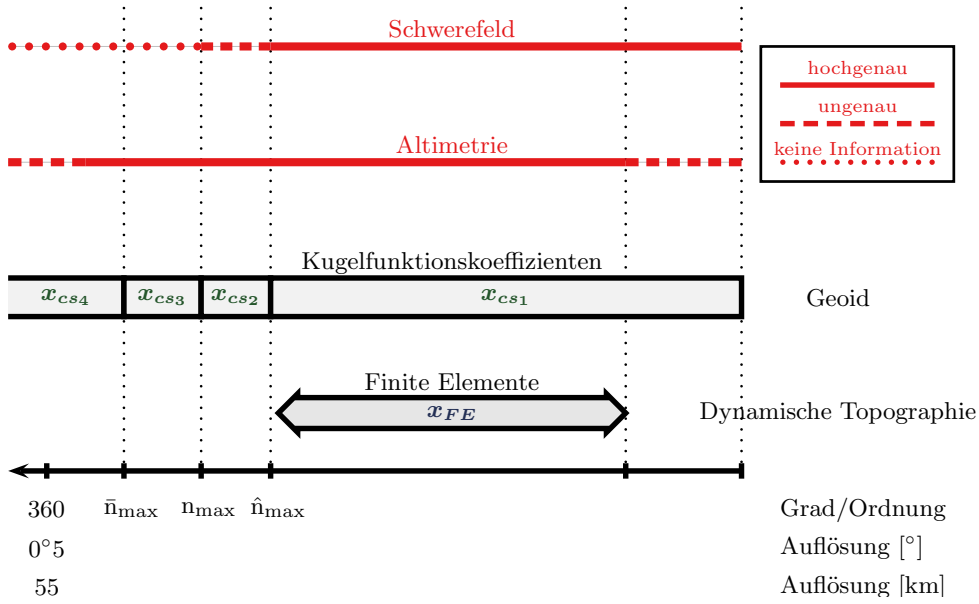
Schwerefeld

hochgenau
ungenau
keine Information

Altimetrie

Kugelfunktionskoeffizienten

$x_{cs_4}$ $x_{cs_3}$ $x_{cs_2}$ $x_{cs_1}$

Geoid

Finite Elemente

$x_{FE}$

Dynamische Topographie

360 $\bar{n}_{max}$ $n_{max}$ $\hat{n}_{max}$

Grad/Ordnung

$0^\circ 5$

Auflösung [°]

55

Auflösung [km]